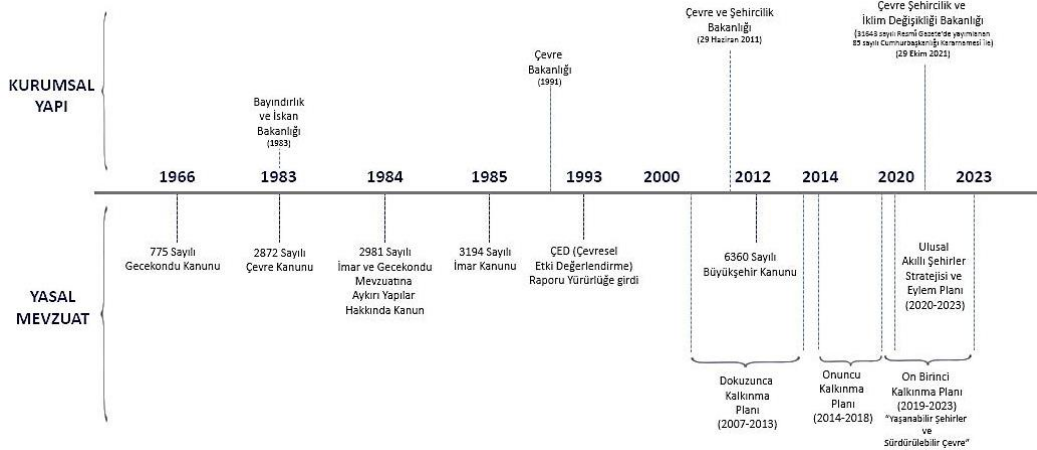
KURUMSAL YAPI

Bayındırlık ve İskan Bakanlığı (1983)

Çevre Bakanlığı (1991)

Çevre ve Şehircilik Bakanlığı (29 Haziran 2011)

Çevre Şehircilik ve İklim Değişikliği Bakanlığı (31643 sayılı Resmi Gazete'de yayımlanan 85 sayılı Cumhurbaşkanlığı Kararnamesi ile) (29 Ekim 2021)

1966 1983 1984 1985 1993 2000 2012 2014 2020 2023

YASAL MEVZUAT

775 Sayılı Gecekondu Kanunu

2872 Sayılı Çevre Kanunu

2981 Sayılı İmar ve Gecekondu Mevzuatına Aykırı Yapılar Hakkında Kanun

3194 Sayılı İmar Kanunu

ÇED (Çevresel Etki Değerlendirme) Raporu Yürürlüğe girdi

6360 Sayılı Büyükşehir Kanunu

Ulusal Akıllı Şehirler Stratejisi ve Eylem Planı (2020-2023)

Dokuzunca Kalkınma Planı (2007-2013)

Onuncu Kalkınma Planı (2014-2018)

On Birinci Kalkınma Planı (2019-2023) "Yaşanabilir Şehirler ve Sürdürülebilir Çevre"